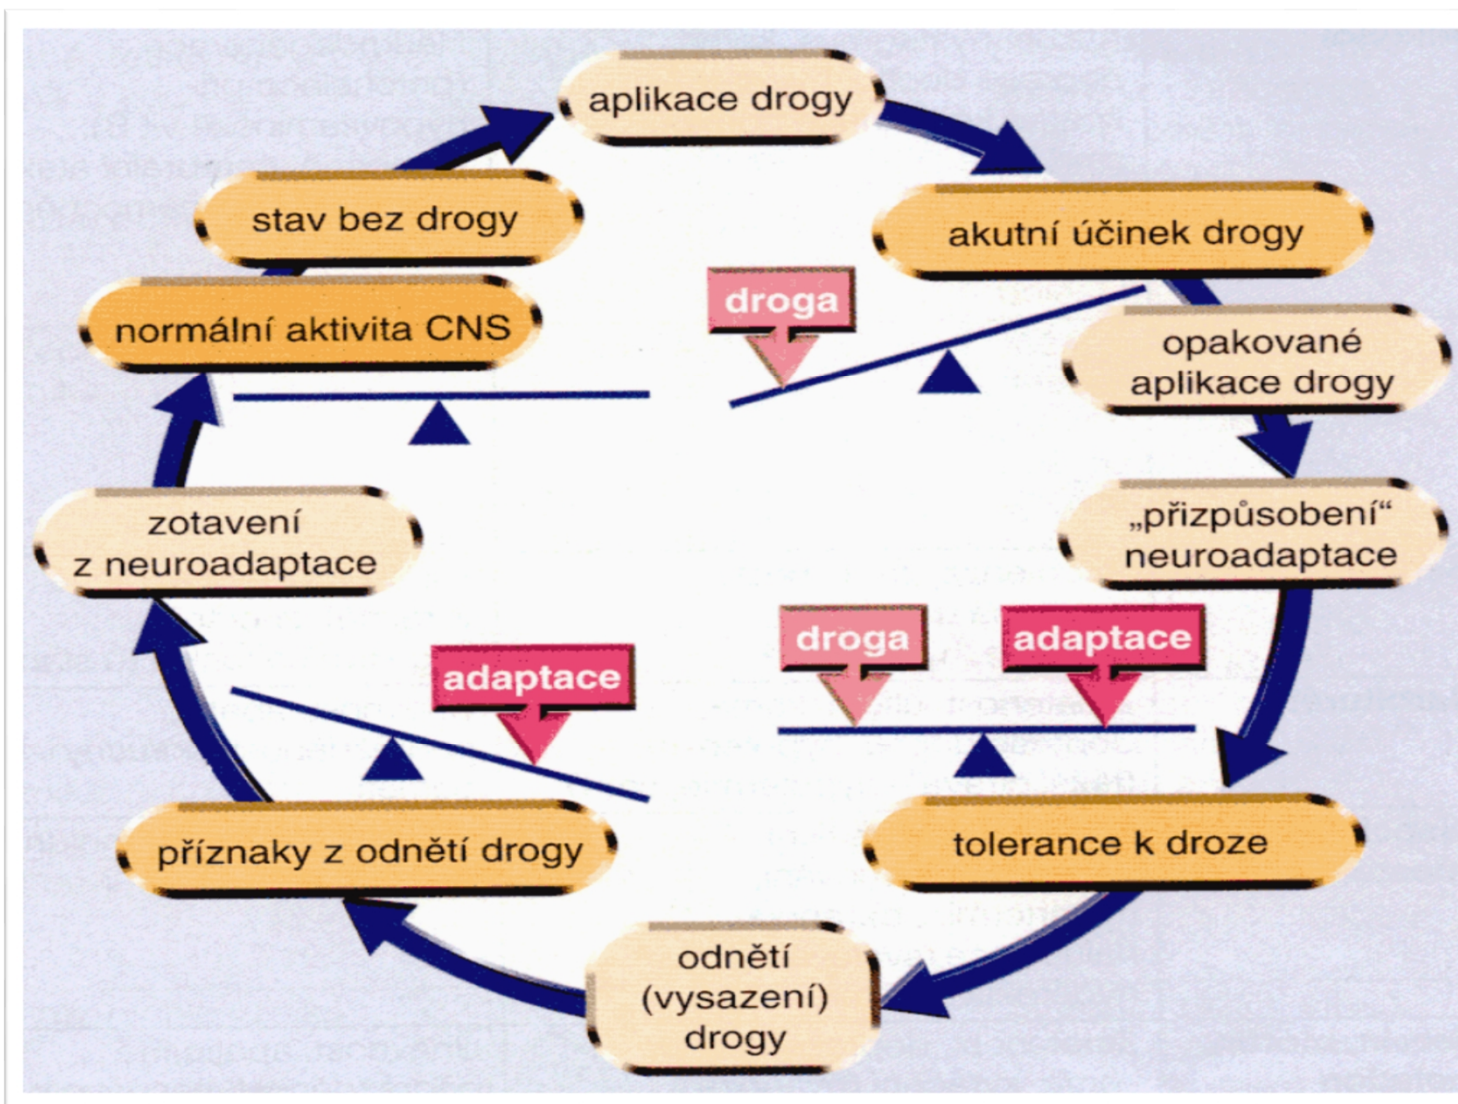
aplikace drogy

akutní účinek drogy

droga

opakované aplikace drogy

„přizpůsobení“ neuroadaptace

droga

adaptace

tolerance k droze

odnětí (vysazení) drogy

příznaky z odnětí drogy

adaptace

zotavení z neuroadaptace

normální aktivita CNS

stav bez drogy